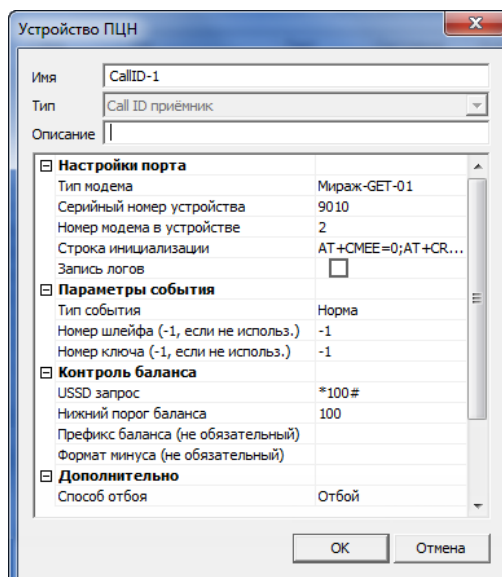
Устройство ПЦН

Имя CallID-1
Тип Call ID приёмник
Описание

| | |
|---|---|
| ⊟ Настройки порта | |
| Тип модема | Мираж-GET-01 |
| Серийный номер устройства | 9010 |
| Номер модема в устройстве | 2 |
| Строка инициализации | AT+CMEE=0;AT+CR... |
| Запись логов | |
| ⊟ Параметры события | |
| Тип события | Норма |
| Номер шлейфа (-1, если не использ.) | -1 |
| Номер ключа (-1, если не использ.) | -1 |
| ⊟ Контроль баланса | |
| USSD запрос | *100# |
| Нижний порог баланса | 100 |
| Префикс баланса (не обязательный) | |
| Формат минуса (не обязательный) | |
| ⊟ Дополнительно | |
| Способ отбоя | Отбой |

OK Отмена